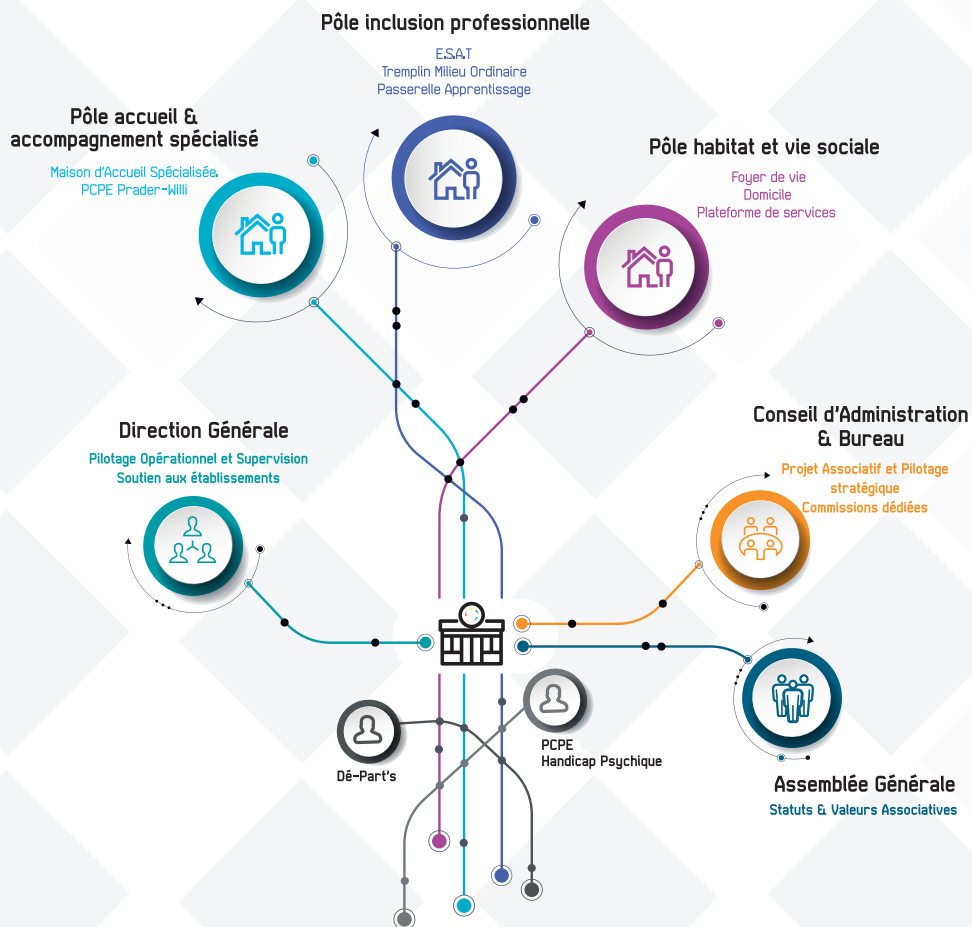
Pôle inclusion professionnelle

E.S.A.T
Tremplin Milieu Ordinaire
Passerelle Apprentissage

Pôle accueil & accompagnement spécialisé

Maison d'Accueil Spécialisée,
PCPE Prader-Willi

Pôle habitat et vie sociale

Foyer de vie
Domicile
Plateforme de services

Direction Générale

Pilotage Opérationnel et Supervision
Soutien aux établissements

Conseil d'Administration & Bureau

Projet Associatif et Pilotage stratégique
Commissions dédiées

Dé-Part's

PCPE
Handicap Psychique

Assemblée Générale

Statuts & Valeurs Associatives